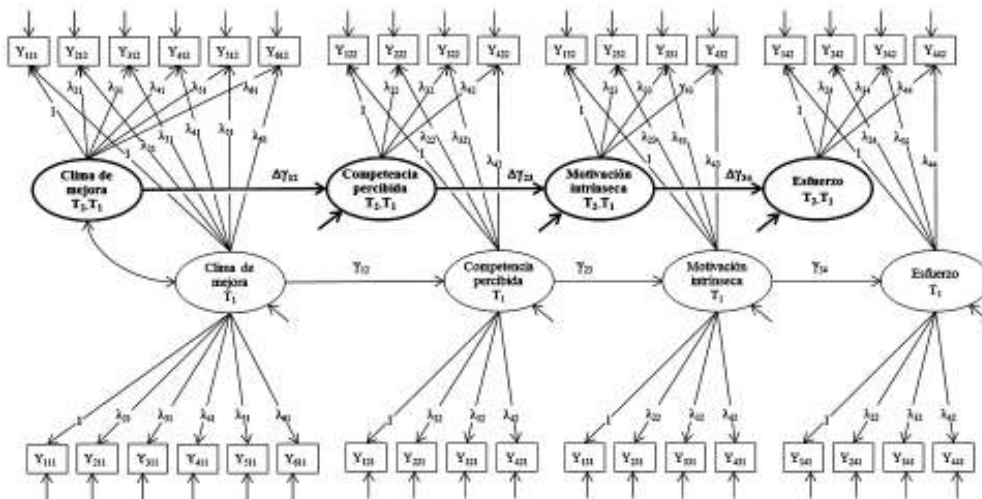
Y112 Y212 Y312 Y412 Y512 Y612

Y122 Y222 Y322 Y422

Y132 Y232 Y332 Y432

Y142 Y242 Y342 Y442

$\lambda_{21}$ $\lambda_{31}$ $\lambda_{41}$ $\lambda_{51}$ $\lambda_{61}$ 1 1 $\lambda_{21}$ $\lambda_{31}$ $\lambda_{41}$ $\lambda_{51}$ $\lambda_{61}$

$\lambda_{22}$ $\lambda_{32}$ $\lambda_{42}$ 1 $\lambda_{22}$ $\lambda_{32}$ $\lambda_{42}$

$\lambda_{23}$ $\lambda_{33}$ $\lambda_{43}$ 1 $\lambda_{23}$ $\lambda_{33}$ $\lambda_{43}$

$\lambda_{24}$ $\lambda_{34}$ $\lambda_{44}$ 1 $\lambda_{24}$ $\lambda_{34}$ $\lambda_{44}$

Clima de mejora T2,T1

$\Delta\gamma_{12}$

Competencia percibida T2,T1

$\Delta\gamma_{23}$

Motivación intrínseca T2,T1

$\Delta\gamma_{34}$

Esfuerzo T2,T1

Clima de mejora T1

$\gamma_{12}$

Competencia percibida T1

$\gamma_{23}$

Motivación intrínseca T1

$\gamma_{34}$

Esfuerzo T1

1 $\lambda_{21}$ $\lambda_{31}$ $\lambda_{41}$ $\lambda_{51}$ $\lambda_{61}$

1 $\lambda_{22}$ $\lambda_{32}$ $\lambda_{42}$

1 $\lambda_{22}$ $\lambda_{32}$ $\lambda_{42}$

1 $\lambda_{22}$ $\lambda_{32}$ $\lambda_{42}$

Y111 Y211 Y311 Y411 Y511 Y611

Y121 Y221 Y321 Y421

Y131 Y231 Y331 Y431

Y141 Y241 Y341 Y441